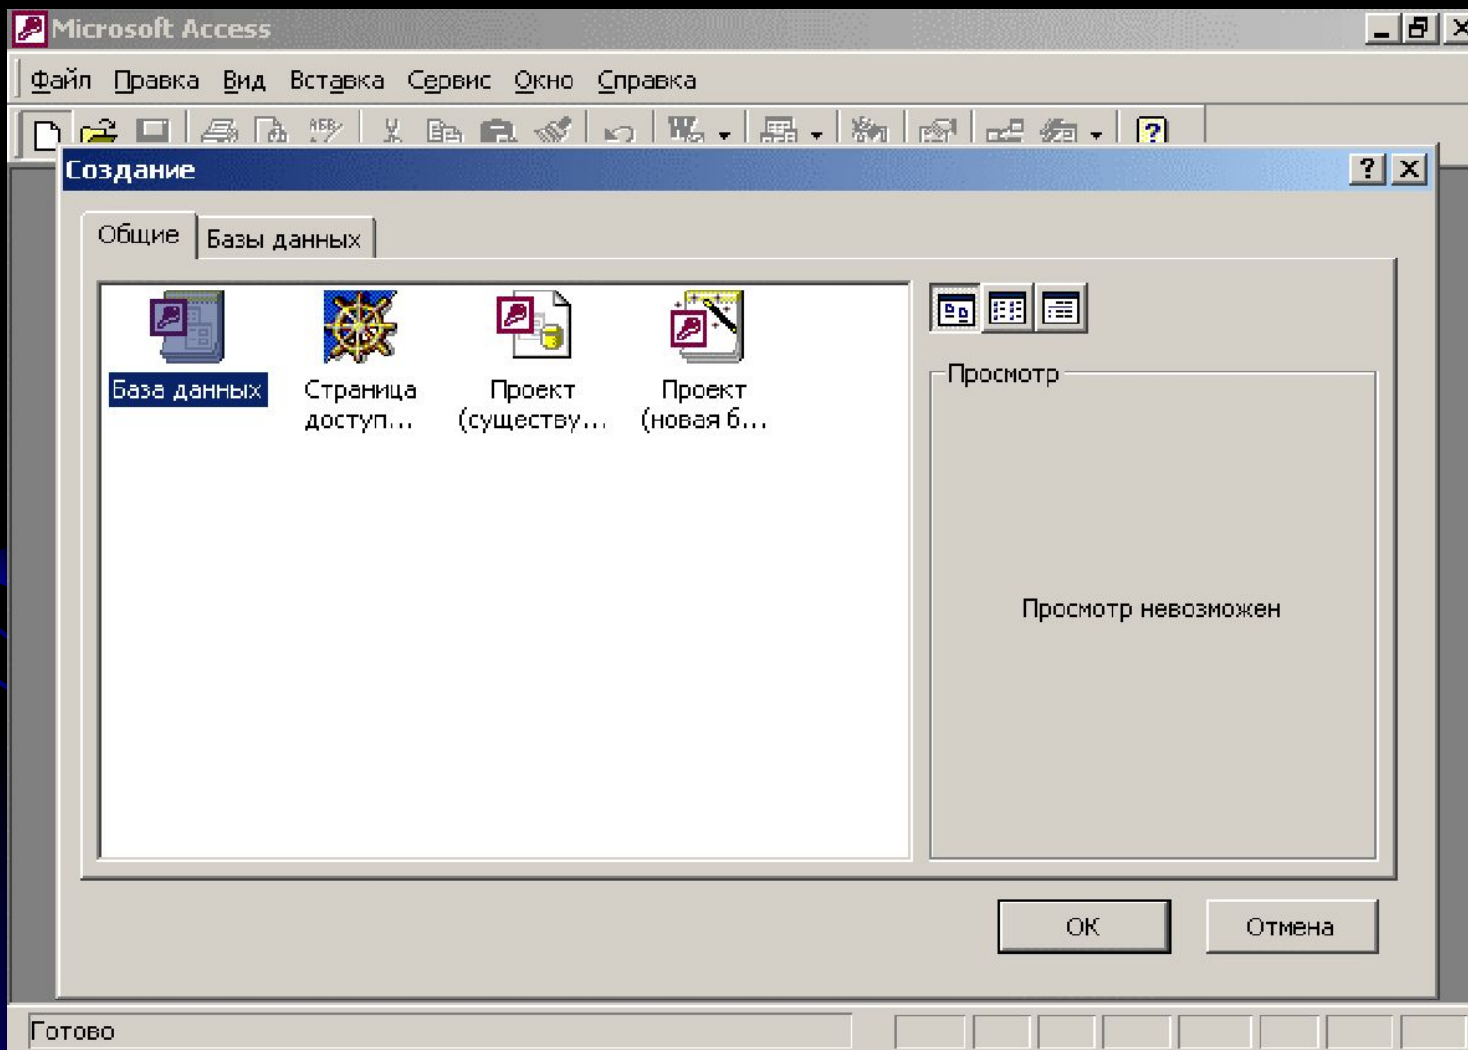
Microsoft Access

Файл Правка Вид Вставка Сервис Окно Справка

Создание

Общие Базы данных

База данных

Страница доступ...

Проект (существу...

Проект (новая б...

Просмотр

Просмотр невозможен

OK

Отмена

Готово